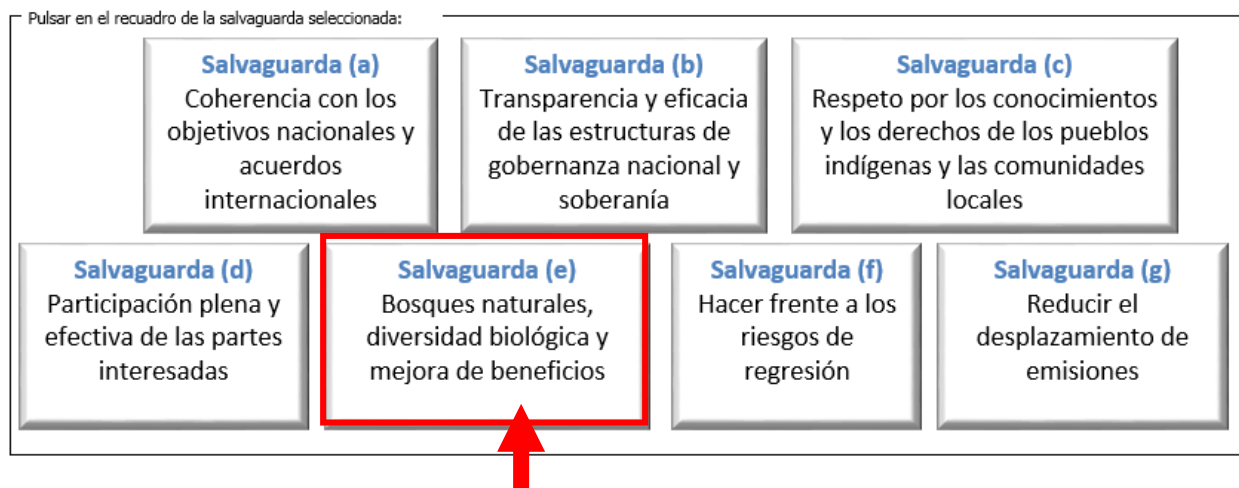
Pulsar en el recuadro de la salvaguarda seleccionada:

Salvaguarda (a)
Coherencia con los objetivos nacionales y acuerdos internacionales

Salvaguarda (b)
Transparencia y eficacia de las estructuras de gobernanza nacional y soberanía

Salvaguarda (c)
Respeto por los conocimientos y los derechos de los pueblos indígenas y las comunidades locales

Salvaguarda (d)
Participación plena y efectiva de las partes interesadas

Salvaguarda (e)
Bosques naturales, diversidad biológica y mejora de beneficios

Salvaguarda (f)
Hacer frente a los riesgos de regresión

Salvaguarda (g)
Reducir el desplazamiento de emisiones